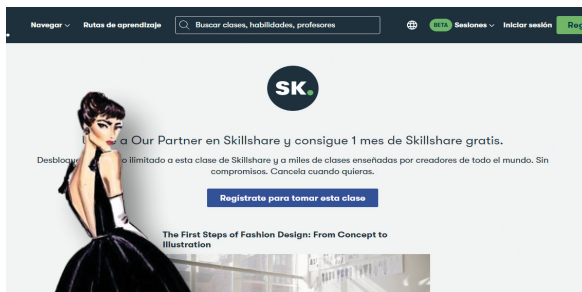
Navegar Rutas de aprendizaje Buscar clases, habilidades, profesores BETA Sesiones Iniciar sesión Reg

SK.

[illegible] a Our Partner en Skillshare y consigue 1 mes de Skillshare gratis.

Desbloq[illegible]o ilimitado a esta clase de Skillshare y a miles de clases enseñadas por creadores de todo el mundo. Sin compromisos. Cancela cuando quieras.

Regístrate para tomar esta clase

The First Steps of Fashion Design: From Concept to Illustration